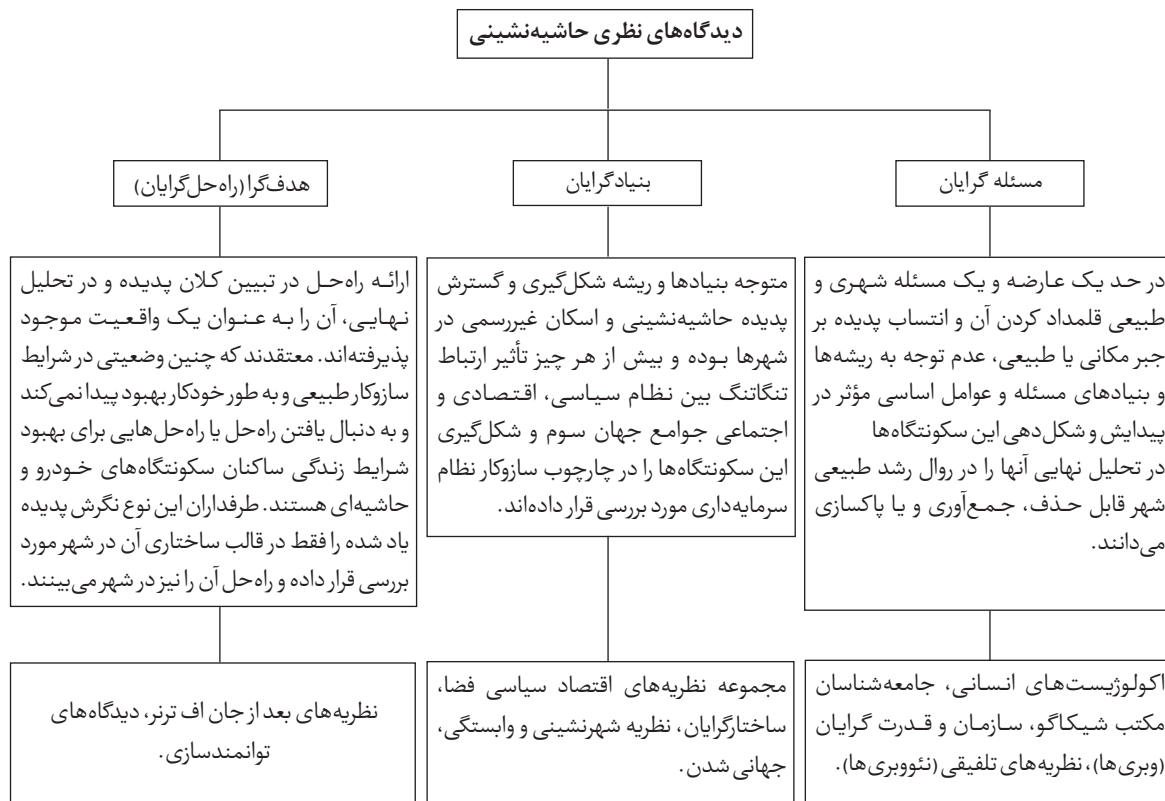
دیدگاه‌های نظری حاشیه‌نشینی

مسئله گرایان

در حد یک عارضه و یک مسئله شهری و طبیعی قلمداد کردن آن و انتساب پدیده بر جبر مکانی یا طبیعی، عدم توجه به ریشه‌ها و بنیادهای مسئله و عوامل اساسی مؤثر در پیدایش و شکل‌دهی این سکونتگاه‌ها
در تحلیل نهایی آنها را در روال رشد طبیعی شهر قابل حذف، جمع‌آوری و یا پاکسازی می‌دانند.

اکولوژیست‌های انسانی، جامعه‌شناسان مکتب شیکاگو، سازمان و قدرت گرایان (وبری‌ها)، نظریه‌های تلفیقی (نئووبری‌ها).

بنیادگرایان

متوجه بنیادها و ریشه شکل‌گیری و گسترش پدیده حاشیه‌نشینی و اسکان غیررسمی در شهرها بوده و بیش از هر چیز تأثیر ارتباط تنگاتنگ بین نظام سیاسی، اقتصادی و اجتماعی جوامع جهان سوم و شکل‌گیری این سکونتگاه‌ها را در چارچوب سازوکار نظام سرمایه‌داری مورد بررسی قرار داده‌اند.

مجموعه نظریه‌های اقتصاد سیاسی فضا، ساختارگرایان، نظریه شهرنشینی و وابستگی، جهانی شدن.

هدف‌گرا (راه‌حل‌گرایان)

ارائه راه‌حل در تبیین کلان پدیده و در تحلیل نهایی، آن را به عنوان یک واقعیت موجود پذیرفته‌اند. معتقدند که چنین وضعیتی در شرایط سازوکار طبیعی و به طور خودکار بهبود پیدا نمی‌کند و به دنبال یافتن راه‌حل یا راه‌حل‌هایی برای بهبود شرایط زندگی ساکنان سکونتگاه‌های خودرو و حاشیه‌ای هستند. طرفداران این نوع نگرش پدیده یاد شده را فقط در قالب ساختاری آن در شهر مورد بررسی قرار داده و راه‌حل آن را نیز در شهر می‌بینند.

نظریه‌های بعد از جان اف ترنر، دیدگاه‌های توانمندسازی.